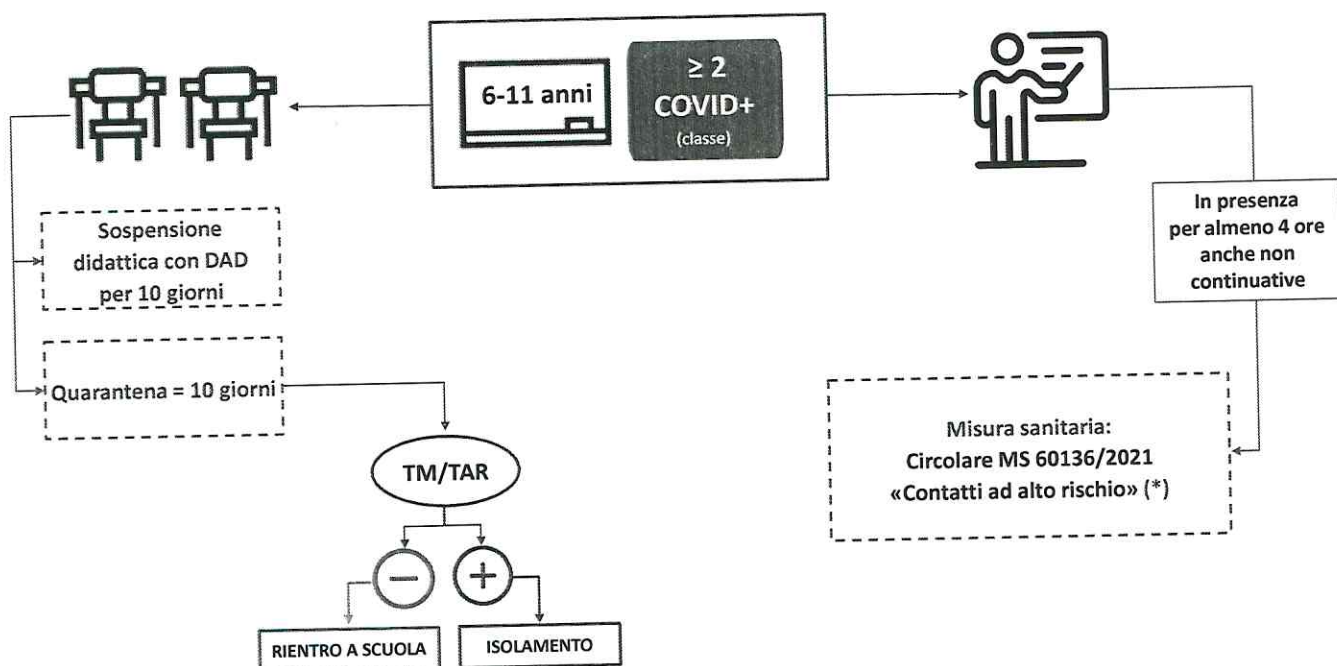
6-11 anni

$\geq 2$ COVID+ (classe)

Sospensione didattica con DAD per 10 giorni

Quarantena = 10 giorni

TM/TAR

−

+

RIENTRO A SCUOLA

ISOLAMENTO

In presenza per almeno 4 ore anche non continuative

Misura sanitaria: Circolare MS 60136/2021 «Contatti ad alto rischio» (*)